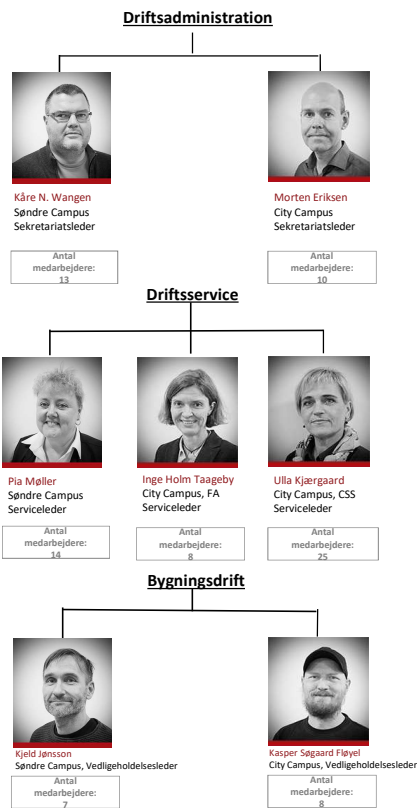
Driftsadministration

Kåre N. Wangen
Søndre Campus
Sekretariatsleder

Antal medarbejdere: 13

Morten Eriksen
City Campus
Sekretariatsleder

Antal medarbejdere: 10

Driftsservice

Pia Møller
Søndre Campus
Serviceleder

Antal medarbejdere: 14

Inge Holm Taageby
City Campus, FA
Serviceleder

Antal medarbejdere: 8

Ulla Kjærgaard
City Campus, CSS
Serviceleder

Antal medarbejdere: 25

Bygningsdrift

Kjeld Jønsson
Søndre Campus, Vedligeholdelsesleder

Antal medarbejdere: 7

Kasper Søgaard Fløyel
City Campus, Vedligeholdelsesleder

Antal medarbejdere: 8